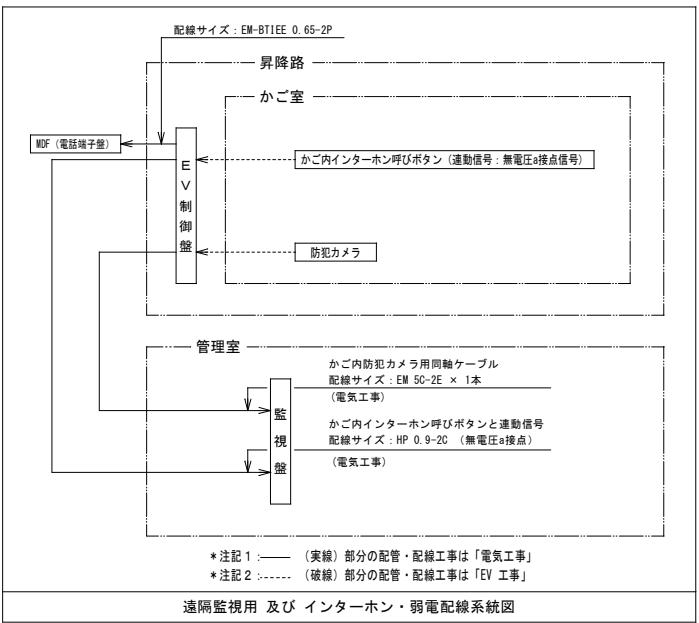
配線サイズ：EM-BTIEE 0.65-2P

昇降路

かご室

MDF（電話端子盤）

EV制御盤

かご内インターホン呼びボタン（連動信号：無電圧a接点信号）

防犯カメラ

管理室

かご内防犯カメラ用同軸ケーブル
配線サイズ：EM 5C-2E × 1本
（電気工事）

かご内インターホン呼びボタンと連動信号
配線サイズ：HP 0.9-2C （無電圧a接点）
（電気工事）

監視盤

＊注記1：—— （実線）部分の配管・配線工事は「電気工事」
＊注記2：------ （破線）部分の配管・配線工事は「EV 工事」

遠隔監視用 及び インターホン・弱電配線系統図